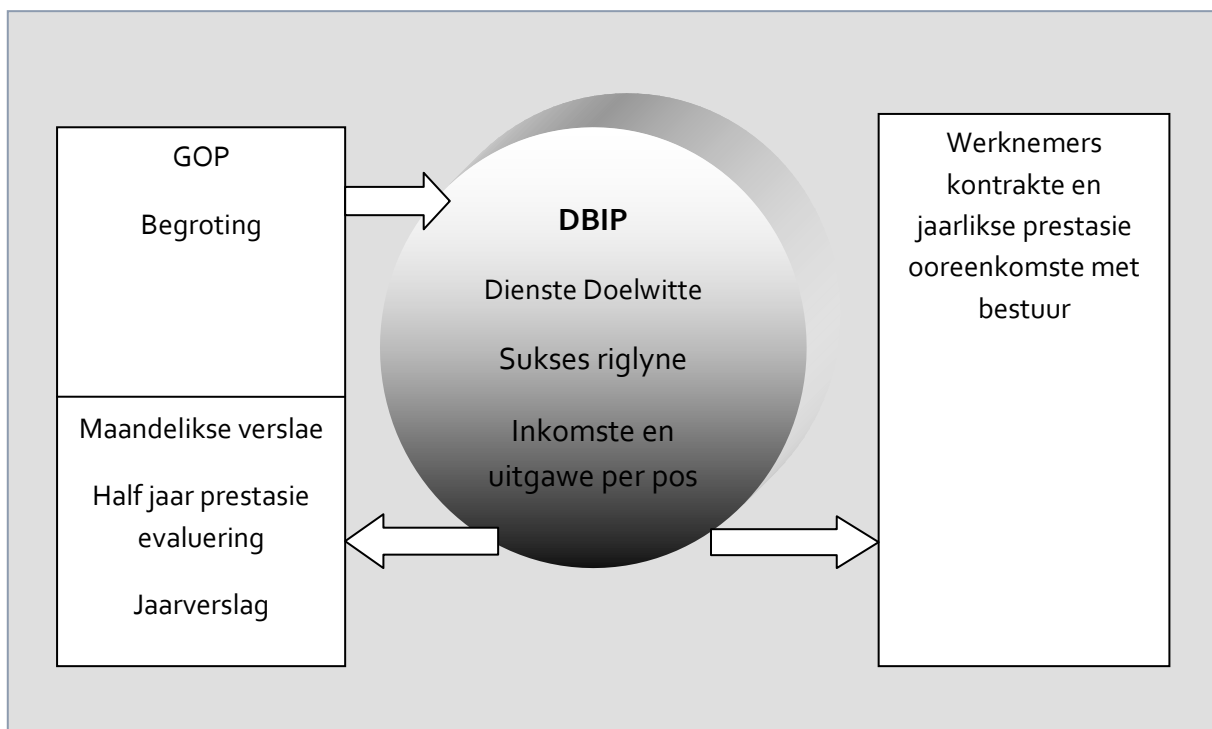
GOP

Begroting

DBIP

Dienste Doelwitte

Sukses riglyne

Inkomste en uitgawe per pos

Werknemers kontrakte en jaarlikse prestasie ooreenkomste met bestuur

Maandelikse verslae

Half jaar prestasie evaluering

Jaarverslag